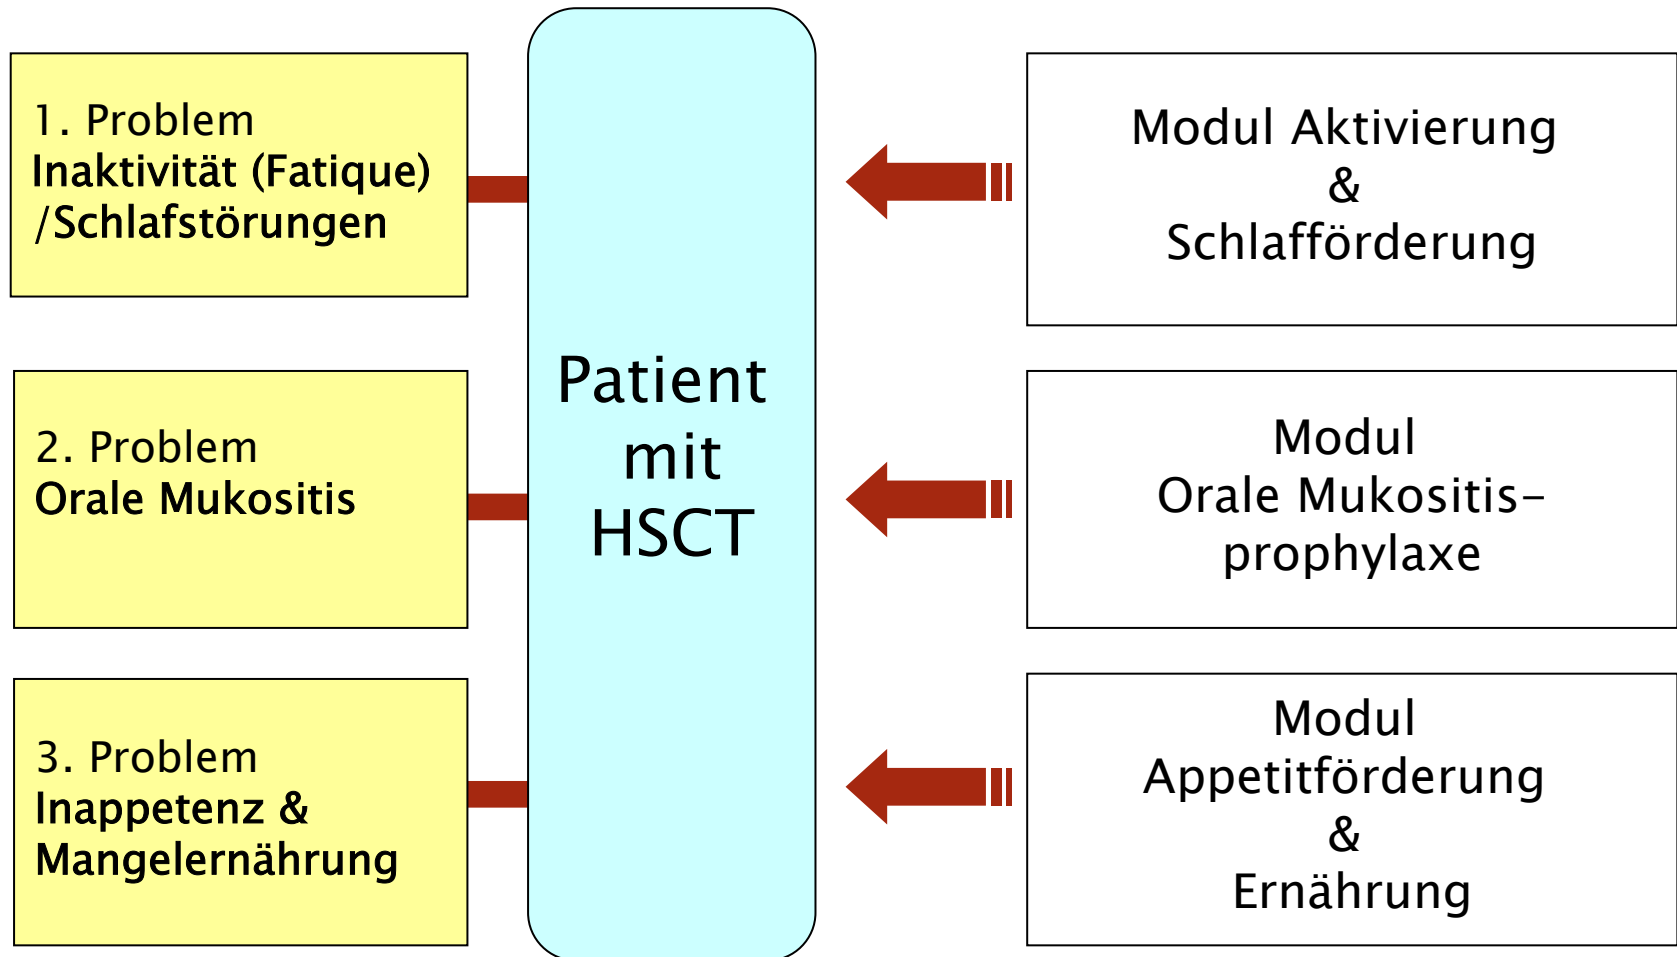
1. Problem
Inaktivität (Fatique) /Schlafstörungen

2. Problem
Orale Mukositis

3. Problem
Inappetenz & Mangelernährung

Patient mit HSCT

Modul Aktivierung & Schlafförderung

Modul Orale Mukositis-prophylaxe

Modul Appetitförderung & Ernährung